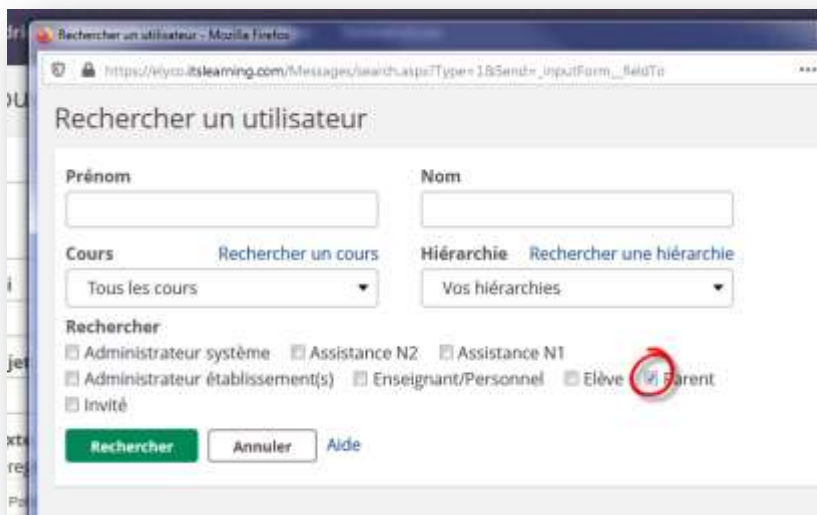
Rechercher un utilisateur - Mozilla Firefox

https://elyco.itslearning.com/Messages/search.aspx?Type=1&Send=_inputForm__fieldTo

Rechercher un utilisateur

Prénom

Nom

Cours Rechercher un cours

Tous les cours

Hiérarchie Rechercher une hiérarchie

Vos hiérarchies

Rechercher

Administrateur système Assistance N2 Assistance N1

Administrateur établissement(s) Enseignant/Personnel Elève Parent

Invité

Rechercher Annuler Aide